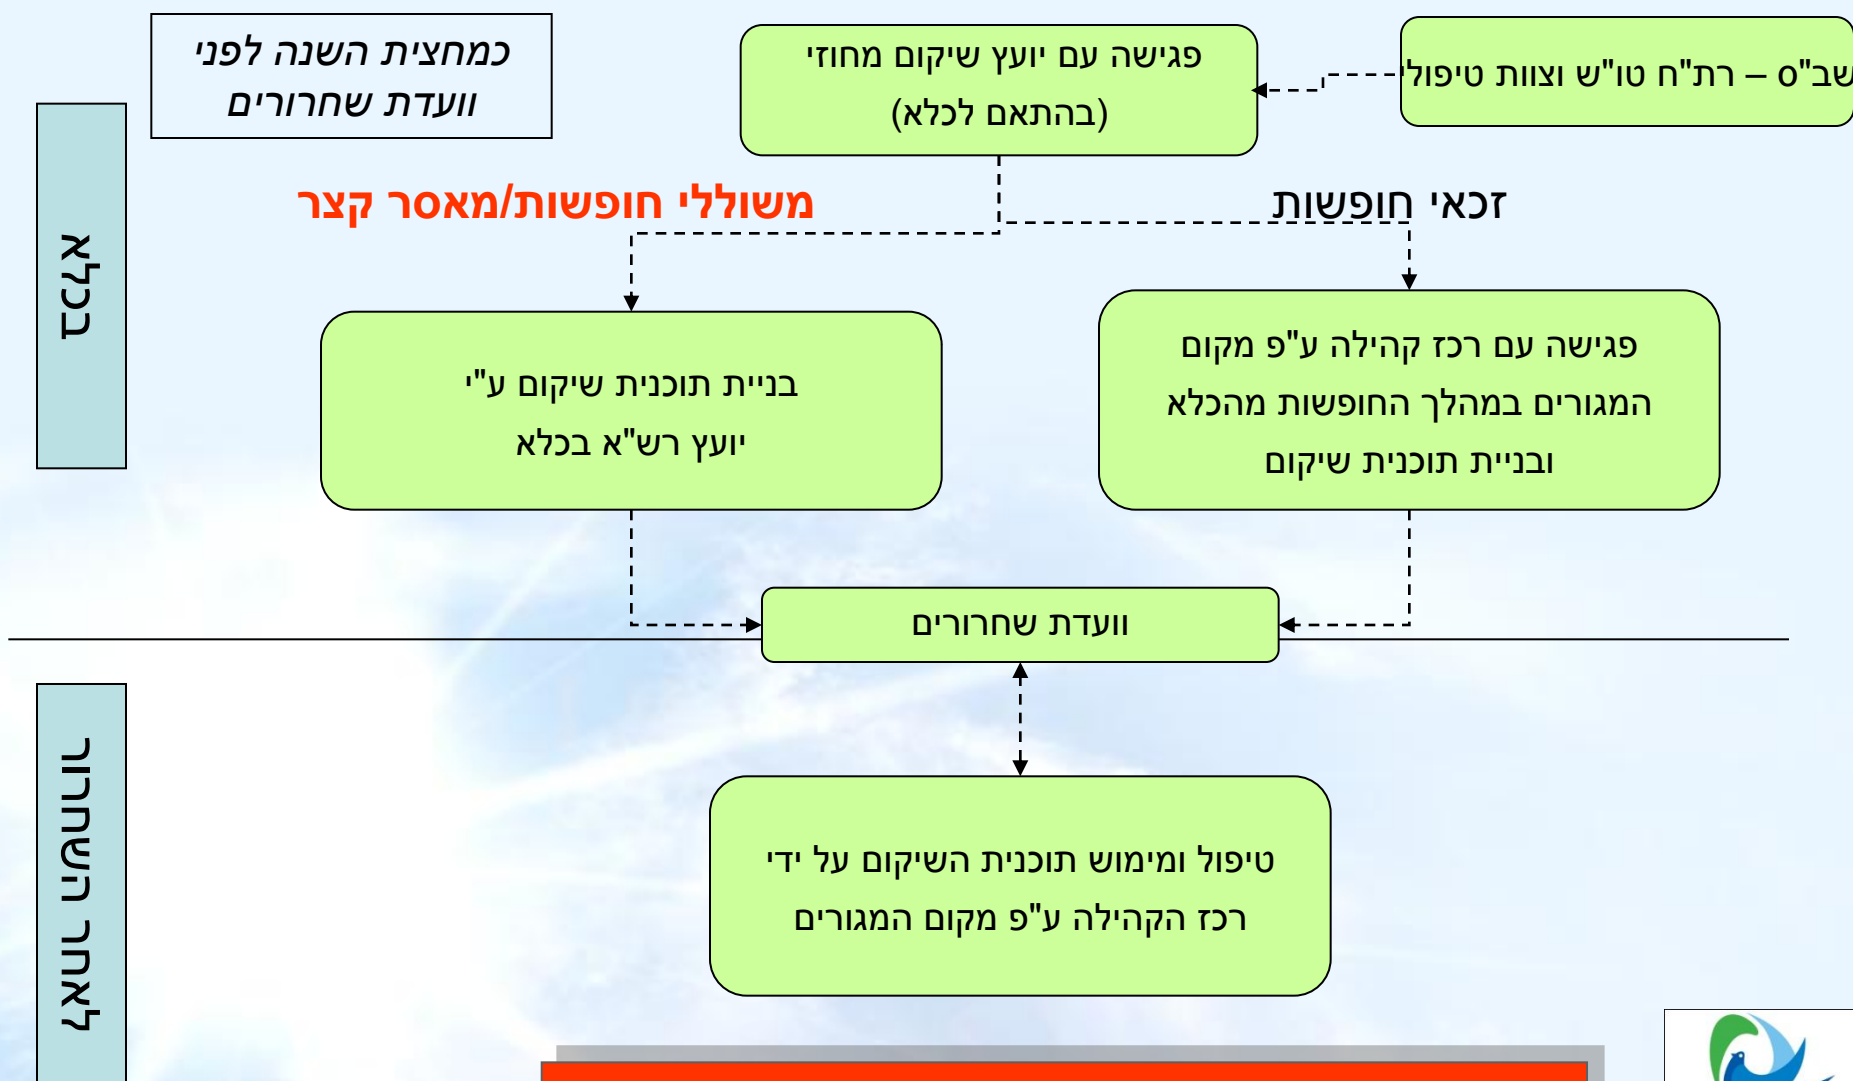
כמחצית השנה לפני וועדת שחרורים

בכלא

שב"ס – רת"ח טו"ש וצוות טיפולי

פגישה עם יועץ שיקום מחוזי (בהתאם לכלא)

משוללי חופשות/מאסר קצר

זכאי חופשות

בניית תוכנית שיקום ע"י יועץ רש"א בכלא

פגישה עם רכז קהילה ע"פ מקום המגורים במהלך החופשות מהכלא ובניית תוכנית שיקום

וועדת שחרורים

לאחר השחרור

טיפול ומימוש תוכנית השיקום על ידי רכז הקהילה ע"פ מקום המגורים